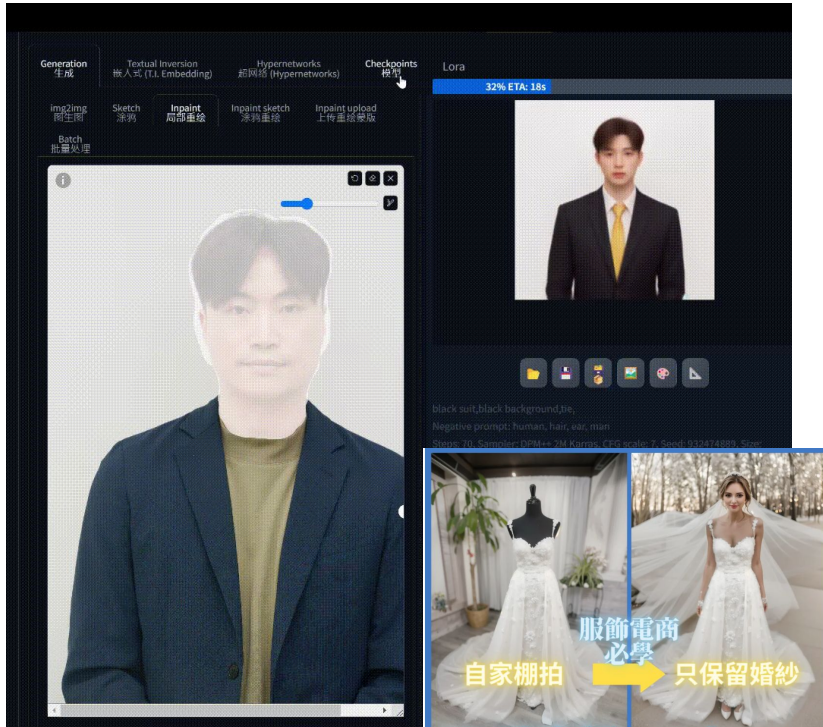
Generation
生成

Textual Inversion
嵌入式 (T.I. Embedding)

Hypernetworks
超网络 (Hypernetworks)

Checkpoints
模型

Lora

32% ETA: 18s

img2img
图生图

Sketch
涂鸦

Inpaint
局部重绘

Inpaint sketch
涂鸦重绘

Inpaint upload
上传重绘蒙版

Batch
批量处理

black suit,black background,be,

Negative prompt: human, hair, ear, man

Steps: 20, Sampler: DPM++ 2M Karras, CFG scale: 7, Seed: 932474689, Size:

服飾電商
必學

自家棚拍

只保留婚紗